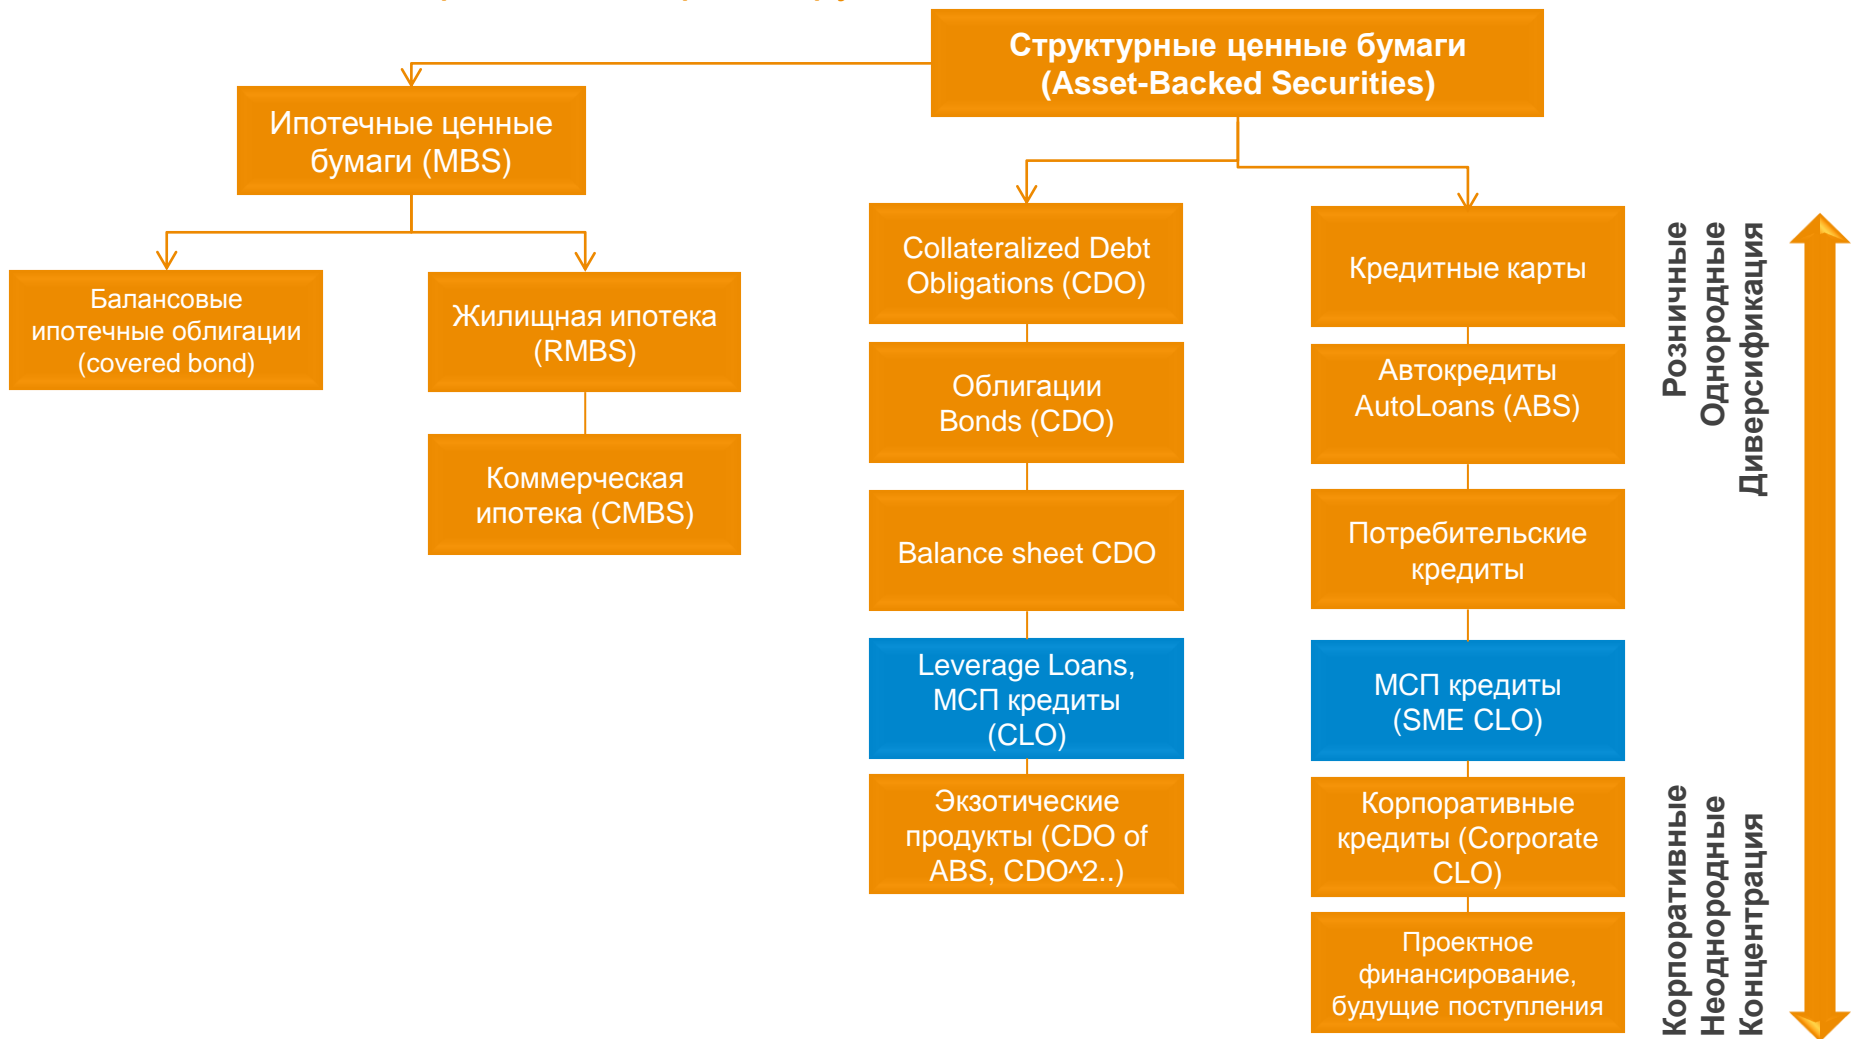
Структурные ценные бумаги (Asset-Backed Securities)

Ипотечные ценные бумаги (MBS)

Балансовые ипотечные облигации (covered bond)

Жилищная ипотека (RMBS)

Коммерческая ипотека (CMBS)

Collateralized Debt Obligations (CDO)

Облигации Bonds (CDO)

Balance sheet CDO

Leverage Loans, МСП кредиты (CLO)

Экзотические продукты (CDO of ABS, CDO^2..)

Кредитные карты

Автокредиты AutoLoans (ABS)

Потребительские кредиты

МСП кредиты (SME CLO)

Корпоративные кредиты (Corporate CLO)

Проектное финансирование, будущие поступления

Розничные
Однородные
Диверсификация

Корпоративные
Неоднородные
Концентрация